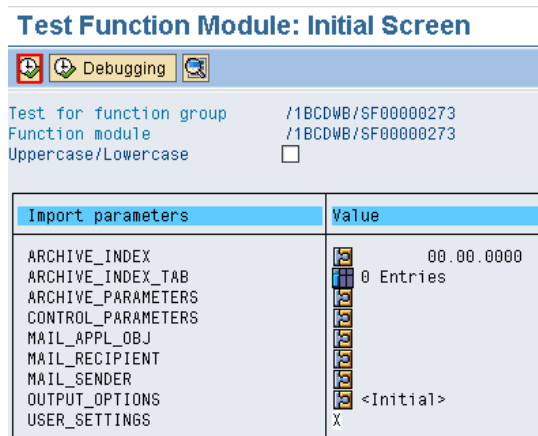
Test Function Module: Initial Screen

Debugging

Test for function group /1BCDWB/SF00000273
Function module /1BCDWB/SF00000273
Uppercase/Lowercase

| Import parameters | Value |
|---|---|
| ARCHIVE_INDEX | 00.00.0000 |
| ARCHIVE_INDEX_TAB | 0 Entries |
| ARCHIVE_PARAMETERS | |
| CONTROL_PARAMETERS | |
| MAIL_APPL_OBJ | |
| MAIL_RECIPIENT | |
| MAIL_SENDER | |
| OUTPUT_OPTIONS | <Initial> |
| USER_SETTINGS | X |